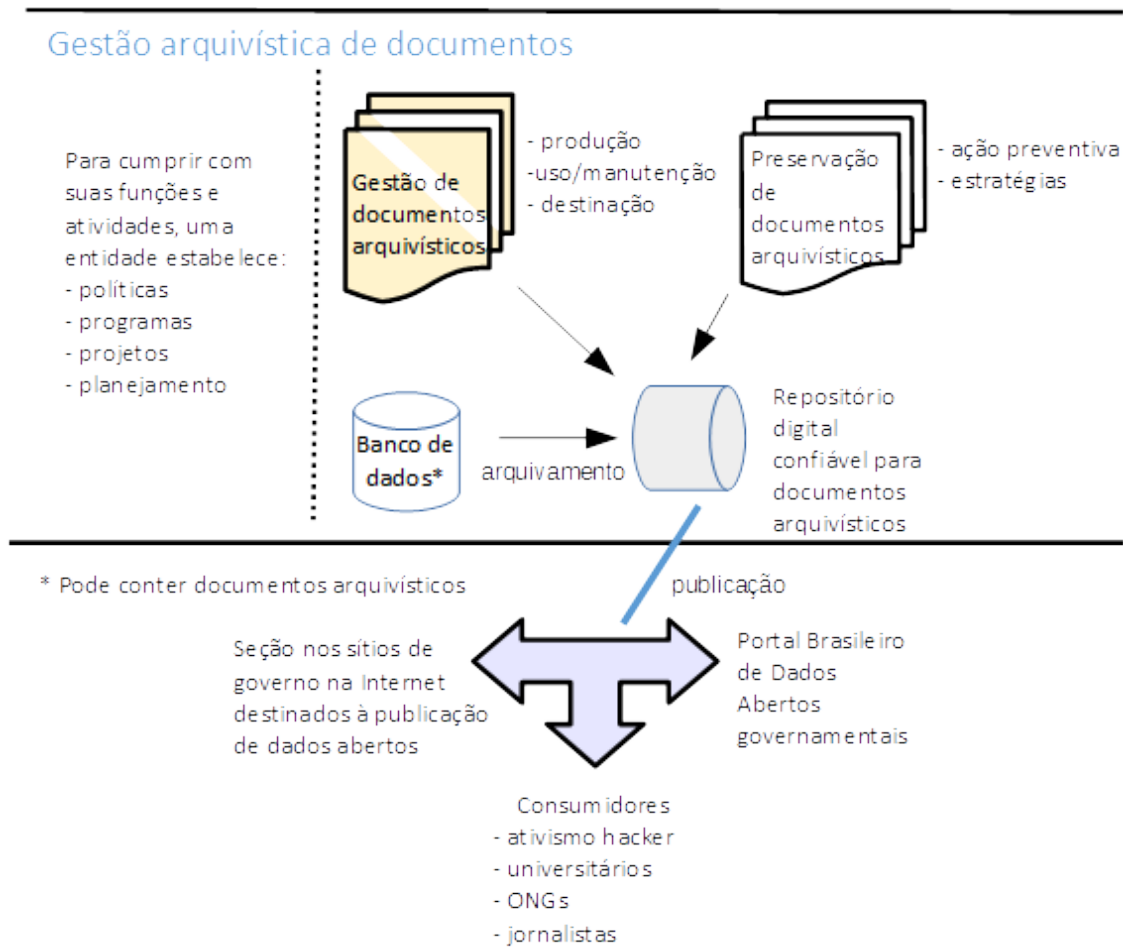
Gestão arquivística de documentos

Para cumprir com suas funções e atividades, uma entidade estabelece:
- políticas
- programas
- projetos
- planejamento

Gestão de documentos arquivísticos

- produção
-uso/manutenção
- destinação

Preservação de documentos arquivísticos

- ação preventiva
- estratégias

Banco de dados*

arquivamento

Repositório digital confiável para documentos arquivísticos

* Pode conter documentos arquivísticos

publicação

Seção nos sítios de governo na Internet destinados à publicação de dados abertos

Portal Brasileiro de Dados Abertos governamentais

Consumidores
- ativismo hacker
- universitários
- ONGs
- jornalistas